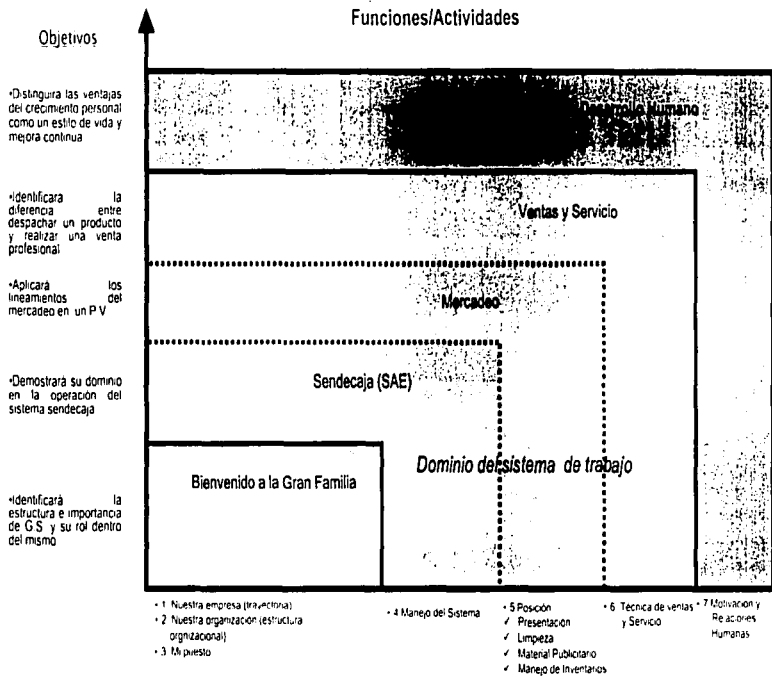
Funciones/Actividades

Objetivos

•Distinguira las ventajas del crecimiento personal como un estilo de vida y mejora continua

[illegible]o Humano

•Identificara la diferencia entre despachar un producto y realizar una venta profesional

Ventas y Servicio

•Aplicará los lineamentos del mercadeo en un P.V.

Mercadeo

•Demostrará su dominio en la operación del sistema sendecaja

Sendecaja (SAE)

•Identificará la estructura e importancia de G.S. y su rol dentro del mismo

Bienvenido a la Gran Familia

Dominio del sistema de trabajo

• 1. Nuestra empresa (trayectoria)
• 2. Nuestra organización (estructura orgnizacional)
• 3. Mi puesto

• 4 Manejo del Sistema

• 5 Posición
✓ Presentación
✓ Limpieza
✓ Material Publicitario
✓ Manejo de Inventarios

• 6. Técnica de ventas y Servicio

• 7 Motivación y Relaciones Humanas